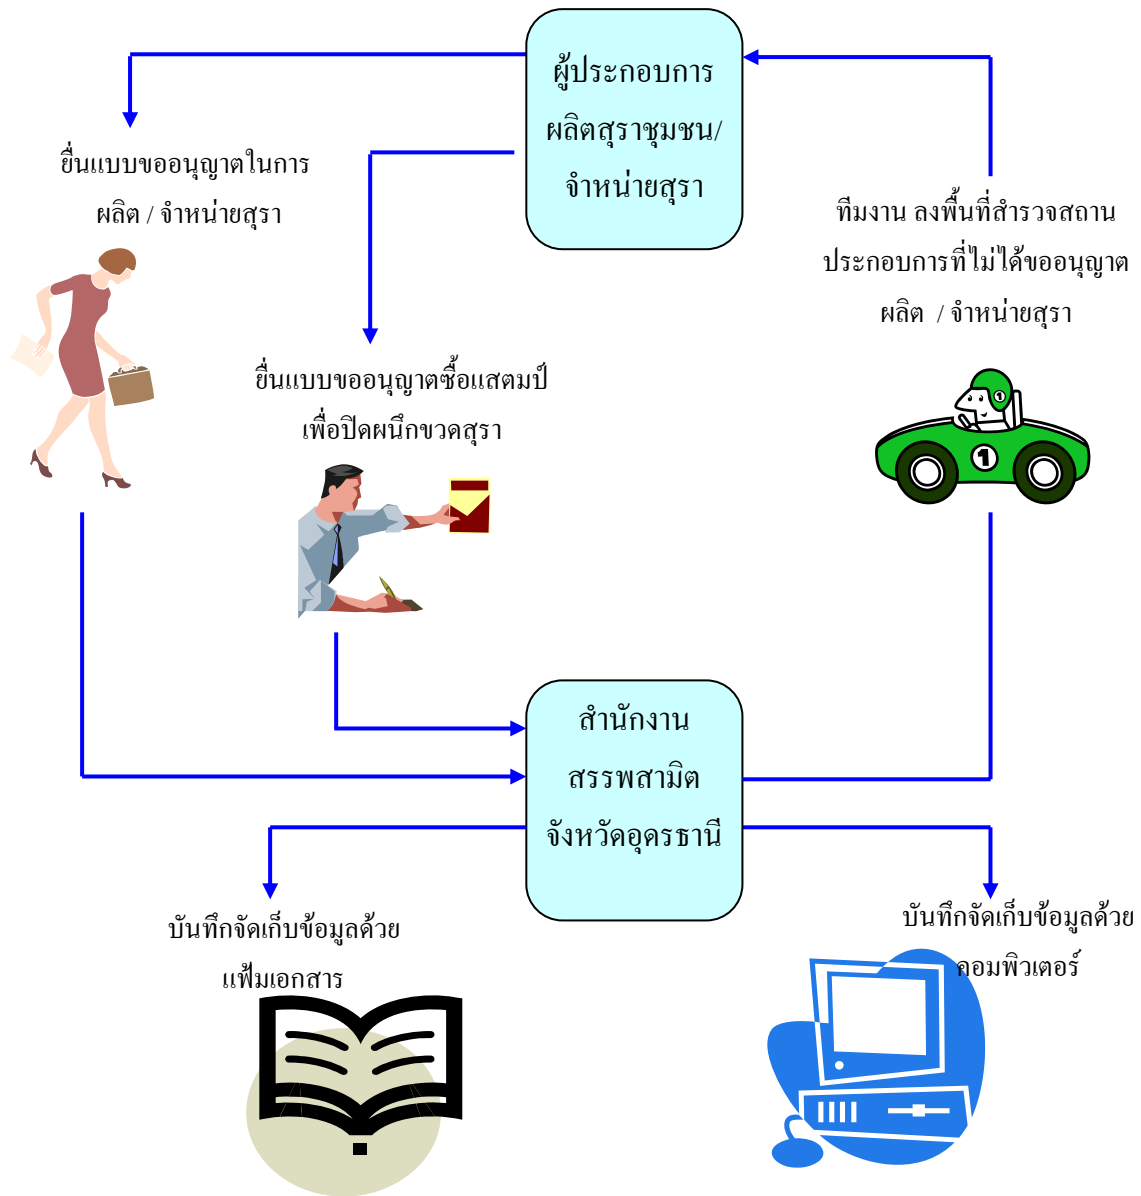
ผู้ประกอบการ
ผลิตสุราชุมชน/
จำหน่ายสุรา

ยื่นแบบขออนุญาตในการ
ผลิต / จำหน่ายสุรา

ทีมงาน ลงพื้นที่สำรวจสถาน
ประกอบการที่ไม่ได้ขออนุญาต
ผลิต / จำหน่ายสุรา

ยื่นแบบขออนุญาตซื้อแสตมป์
เพื่อปิดผนึกขวดสุรา

1

สำนักงาน
สรรพสามิต
จังหวัดอุดรธานี

บันทึกจัดเก็บข้อมูลด้วย
แฟ้มเอกสาร

บันทึกจัดเก็บข้อมูลด้วย
คอมพิวเตอร์